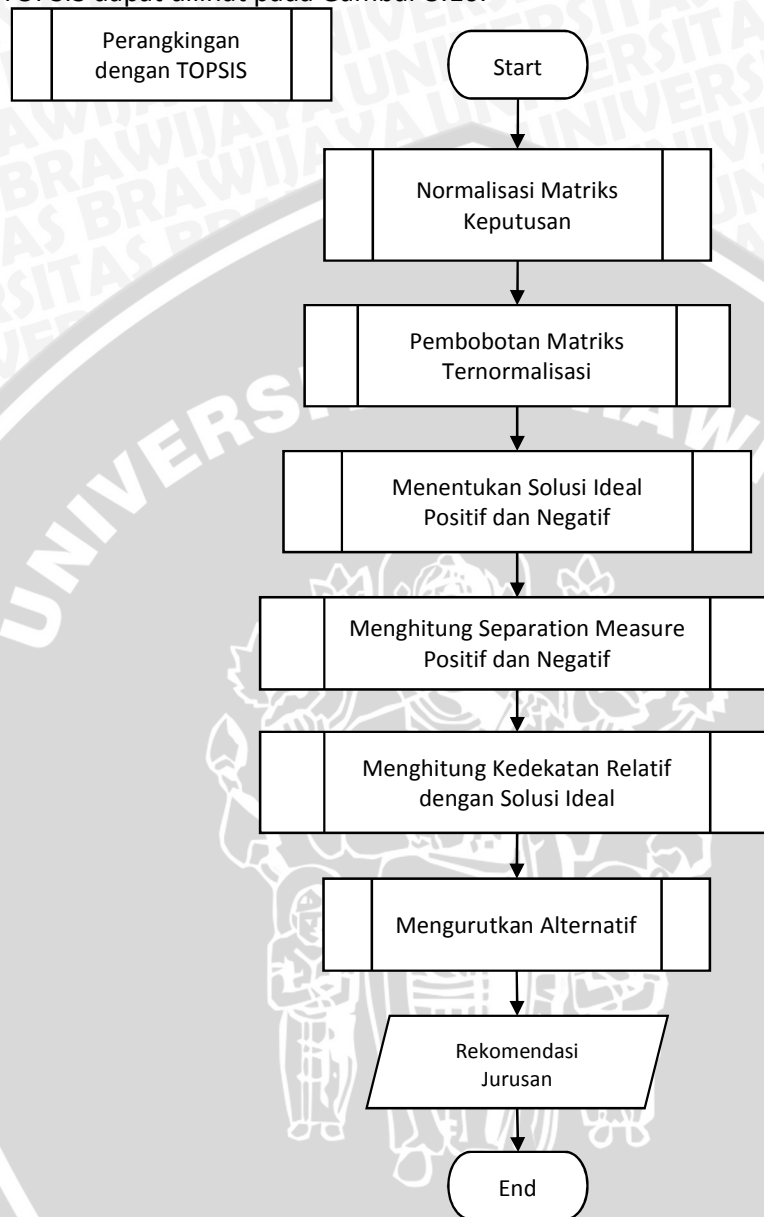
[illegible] dapat dilihat pada Gambar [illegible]

Perangkingan dengan TOPSIS

Start

Normalisasi Matriks Keputusan

Pembobotan Matriks Ternormalisasi

Menentukan Solusi Ideal Positif dan Negatif

Menghitung Separation Measure Positif dan Negatif

Menghitung Kedekatan Relatif dengan Solusi Ideal

Mengurutkan Alternatif

Rekomendasi Jurusan

End